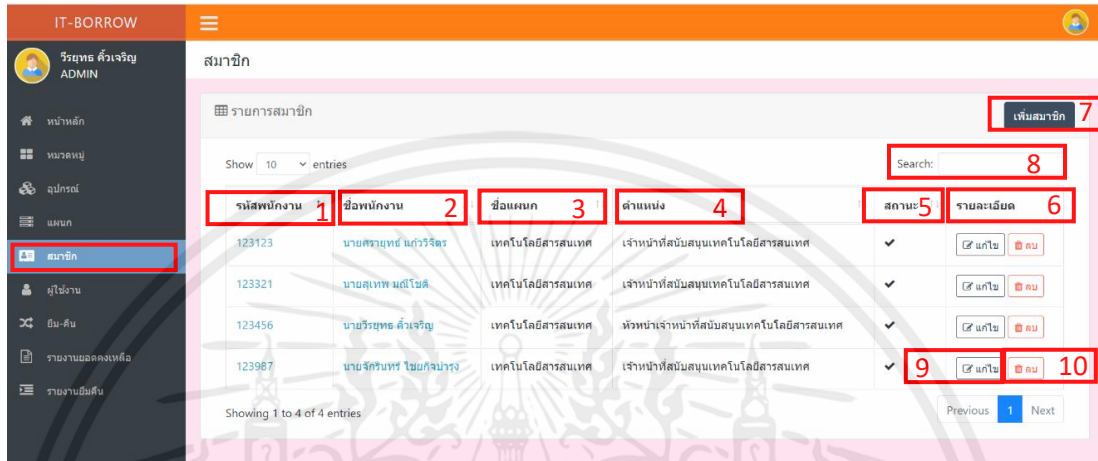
IT-BORROW

วีรยุทธ คิ้วเจริญ
ADMIN

หน้าหลัก
หมวดหมู่
อุปกรณ์
แผนก
สมาชิก
ผู้ใช้งาน
ยืม-คืน
รายงานยอดคงเหลือ
รายงานยืมคืน

สมาชิก

รายการสมาชิก

เพิ่มสมาชิก 7

Show 10 entries

Search: 8

| รหัสพนักงาน 1 | ชื่อพนักงาน 2 | ชื่อแผนก 3 | ตำแหน่ง 4 | สถานะ 5 | รายละเอียด 6 |
|---|---|---|---|---|---|
| 123123 | นายศรายุทธ์ แก้ววิจิตร | เทคโนโลยีสารสนเทศ | เจ้าหน้าที่สนับสนุนเทคโนโลยีสารสนเทศ | ✔ | แก้ไข ลบ |
| 123321 | นายสุเทพ มณีโชติ | เทคโนโลยีสารสนเทศ | เจ้าหน้าที่สนับสนุนเทคโนโลยีสารสนเทศ | ✔ | แก้ไข ลบ |
| 123456 | นายวีรยุทธ คิ้วเจริญ | เทคโนโลยีสารสนเทศ | หัวหน้าเจ้าหน้าที่สนับสนุนเทคโนโลยีสารสนเทศ | ✔ | แก้ไข ลบ |
| 123987 | นายจักรินทร์ ไชยกิจบำรุง | เทคโนโลยีสารสนเทศ | เจ้าหน้าที่สนับสนุนเทคโนโลยีสารสนเทศ | ✔ | 9 แก้ไข 10 ลบ |

Showing 1 to 4 of 4 entries

Previous 1 Next